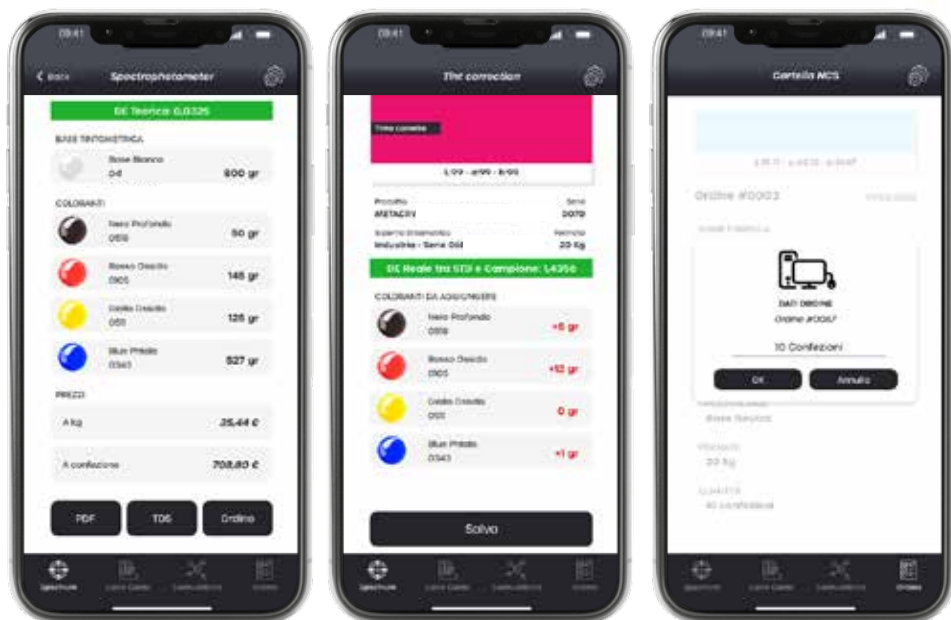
09:41

Back Spectrophotometer

DE Teorico: 0,0325

BASE TINTOMETRICA

Base Bianco
04 800 gr

COLORANTI

Nero Profondo
0518 50 gr

Rosso Ossido
0505 145 gr

Giallo Ossido
051 125 gr

Blue Phtalo
0343 527 gr

PREZZI

A kg 25,44 €

A confezione 708,80 €

PDF TDS Ordine

Spectrum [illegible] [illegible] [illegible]

09:41

Tint correction

Tinta corretta

L:99 - a:99 - b:99

Prodotto Serie
METACRY 0070

Sistema tintometrico Formato
Industria - Serie 044 20 Kg

DE Reale tra STD e Campione: 1,4356

COLORANTI DA AGGIUNGERE

Nero Profondo
0518 +6 gr

Rosso Ossido
0505 +10 gr

Giallo Ossido
051 0 gr

Blue Phtalo
0343 +1 gr

Salva

Spectrum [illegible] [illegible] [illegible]

09:41

Cartella NCS

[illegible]

Ordine #0002 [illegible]

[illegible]

DATI ORDINE
Ordine #0002?

10 Confezioni

OK Annulla

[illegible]
Base Neutra

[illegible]
20 Kg

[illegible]
10 confezioni

Spectrum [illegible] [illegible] Ordini